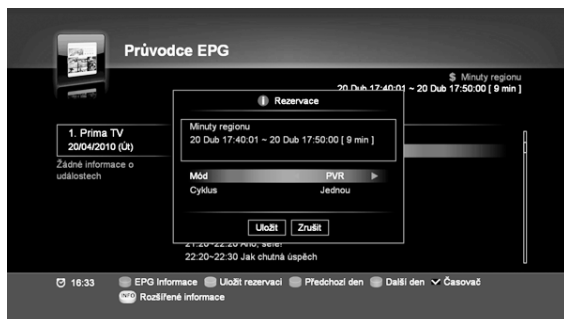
Průvodce EPG

$ Minuty regionu
20 Dub 17:40:01 ~ 20 Dub 17:50:00 [ 9 min ]

1. Prima TV
20/04/2010 (Út)

Žádné informace o událostech

Rezervace

Minuty regionu
20 Dub 17:40:01 ~ 20 Dub 17:50:00 [ 9 min ]

Mód PVR
Cyklus Jednou

Uložit Zrušit

21:20~22:20 Ano, šéfe!
22:20~22:30 Jak chutná úspěch

16:33 EPG Informace Uložit rezervaci Předchozí den Další den Časovač
INFO Rozšířené informace